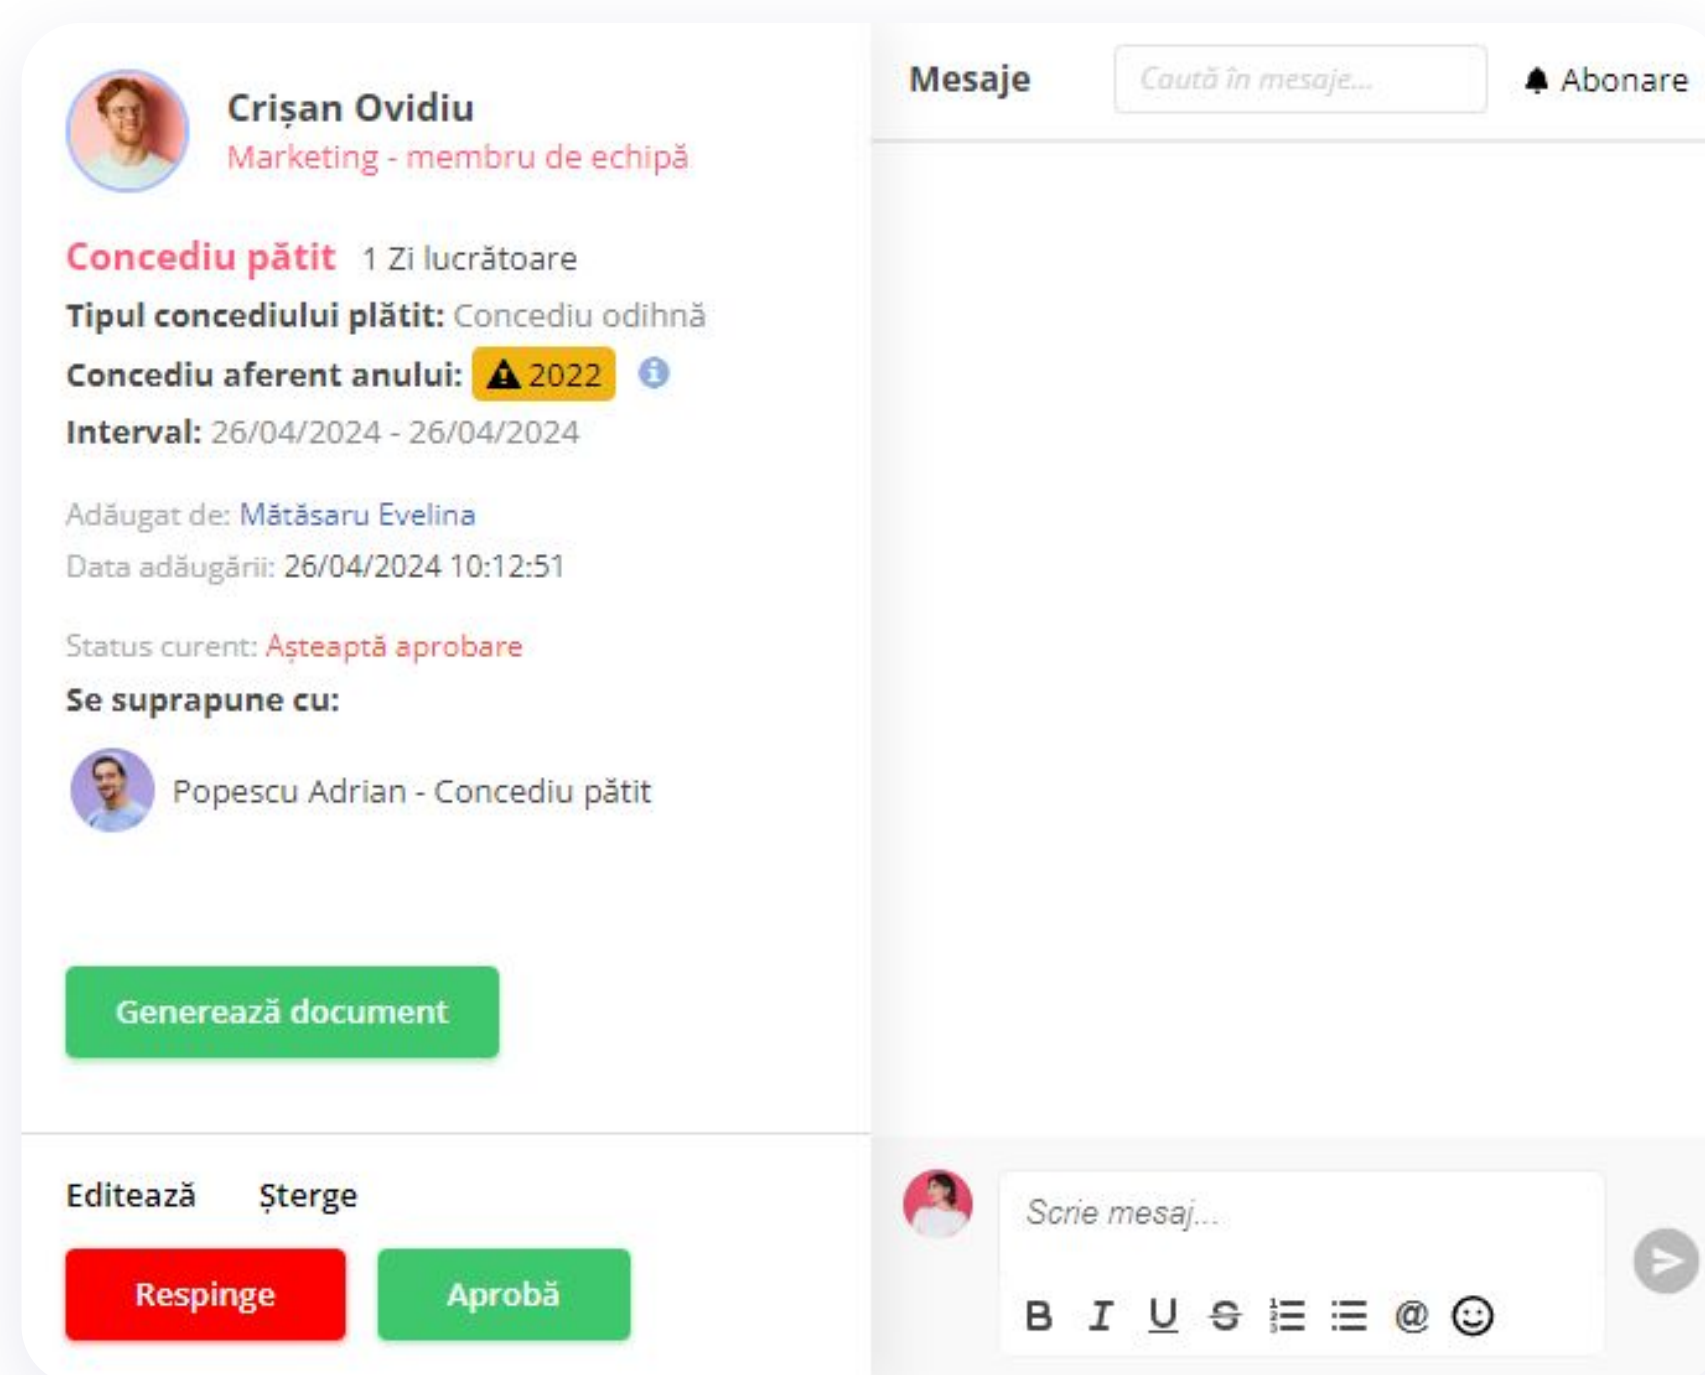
Crișan Ovidiu
Marketing - membru de echipă

Concediu pătit 1 Zi lucrătoare
Tipul concediului plătit: Concediu odihnă
Concediu aferent anului: 2022
Interval: 26/04/2024 - 26/04/2024

Adăugat de: Mătăsaru Evelina
Data adăugării: 26/04/2024 10:12:51

Status curent: Așteaptă aprobare
Se suprapune cu:

Popescu Adrian - Concediu pătit

Generează document

Editează Șterge

Respinge Aprobă

Mesaje Caută în mesaje... Abonare

Scrie mesaj...

B I U S @